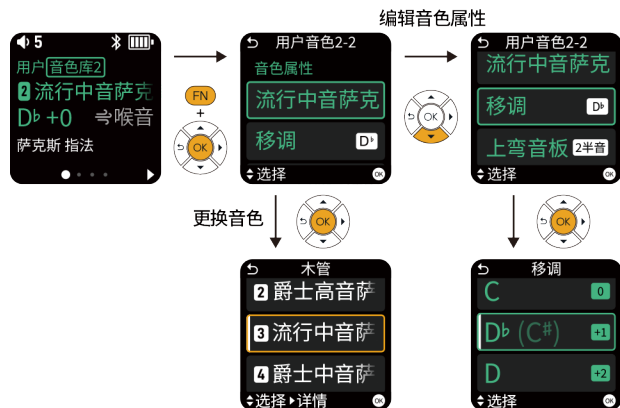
5
用户 音色库2
2 流行中音萨克
D♭ +0 ⇒喉音
萨克斯 指法

FN
+
OK

用户音色2-2
音色属性
流行中音萨克
移调 D♭
选择

编辑音色属性

用户音色2-2
流行中音萨克
移调 D♭
上弯音板 2半音
选择

更换音色

木管
2 爵士高音萨
3 流行中音萨
4 爵士中音萨
选择 ▸详情

移调
C 0
D♭ (C#) +1
D +2
选择